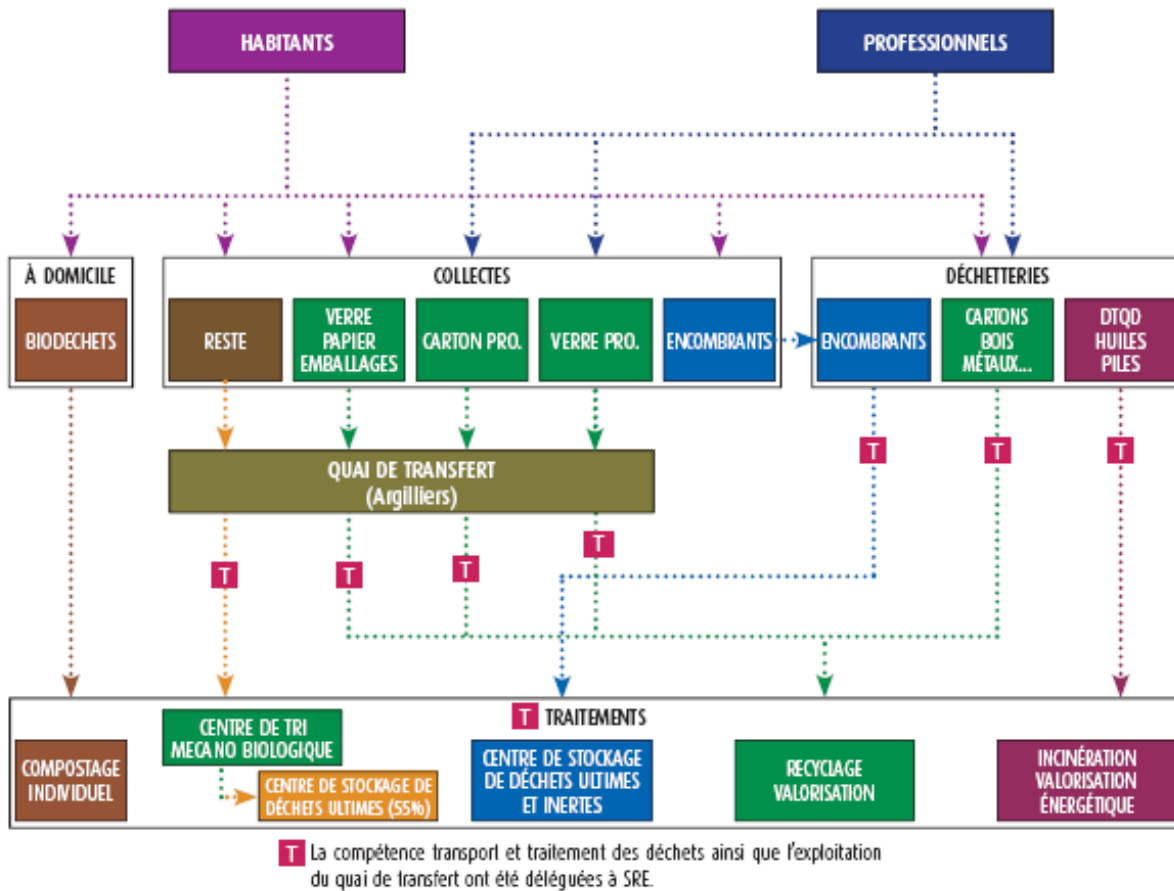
HABITANTS

PROFESSIONNELS

À DOMICILE

BIODECHETS

COLLECTES

RESTE

VERRE PAPIER EMBALLAGES

CARTON PRO.

VERRE PRO.

ENCOMBRANTS

DÉCHETTERIES

ENCOMBRANTS

CARTONS BOIS MÉTAUX...

DTQD HUILES PILES

T

T

T

QUAI DE TRANSFERT (Argilliers)

T

T

T

T

T TRAITEMENTS

COMPOSTAGE INDIVIDUEL

CENTRE DE TRI MECANO BIOLOGIQUE

CENTRE DE STOCKAGE DE DÉCHETS ULTIMES (55%)

CENTRE DE STOCKAGE DE DÉCHETS ULTIMES ET INERTES

RECYCLAGE VALORISATION

INCINÉRATION VALORISATION ÉNERGÉTIQUE

T La compétence transport et traitement des déchets ainsi que l'exploitation du quai de transfert ont été déléguées à SRE.